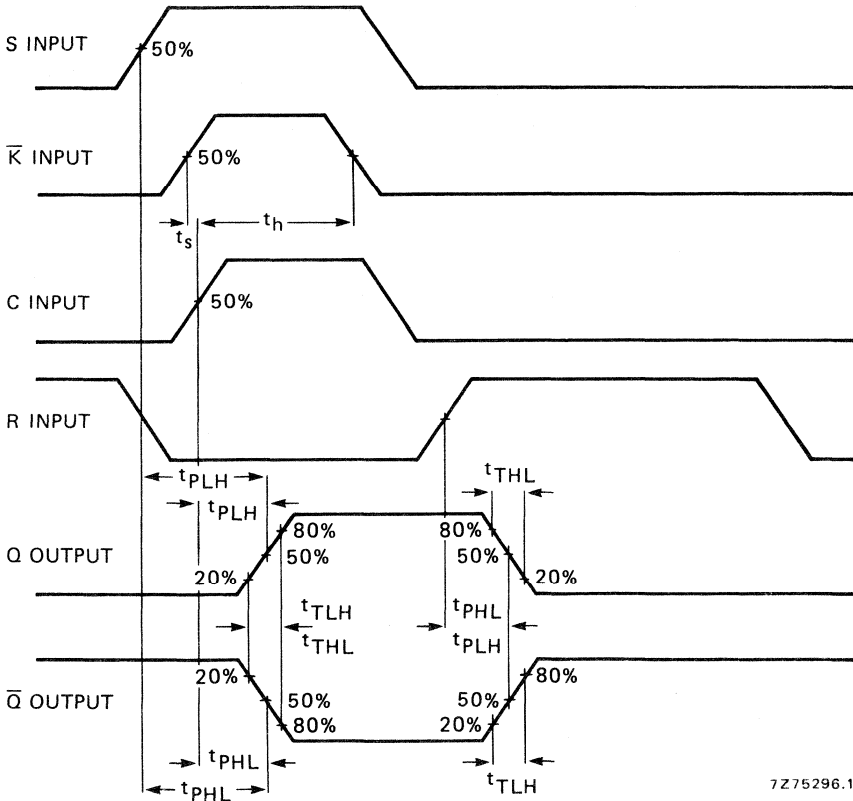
S INPUT
50%
$\overline{K}$ INPUT
50%
$t_s$
$t_h$
C INPUT
50%
R INPUT
$t_{PLH}$
$t_{PLH}$
$t_{THL}$
80%
80%
Q OUTPUT
50%
50%
20%
20%
$t_{TLH}$
$t_{PHL}$
$t_{THL}$
$t_{PLH}$
20%
80%
$\overline{Q}$ OUTPUT
50%
50%
80%
20%
$t_{PHL}$
$t_{TLH}$
$t_{PHL}$
7Z75296.1